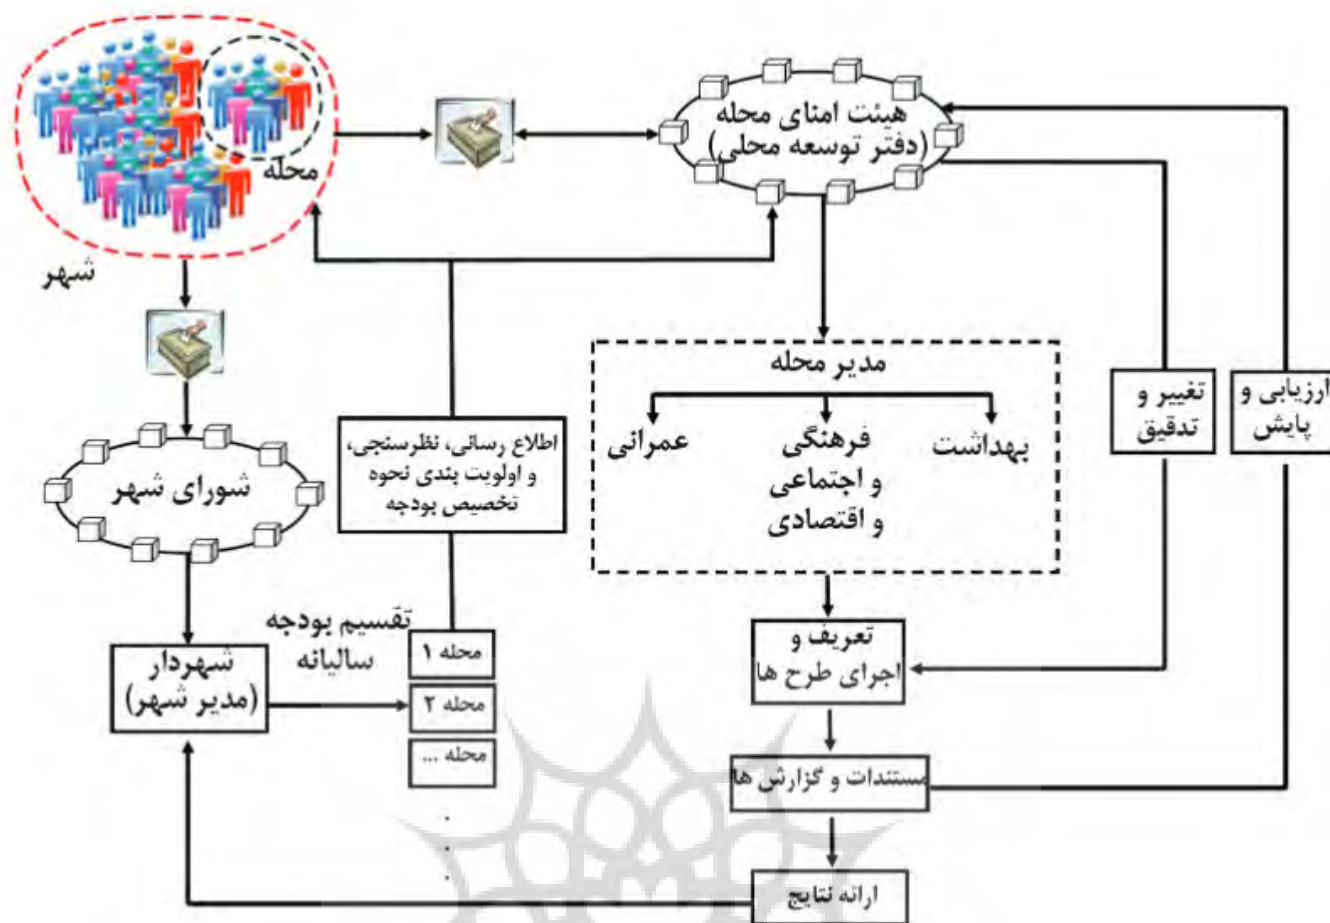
محله

شهر

هیئت امنای محله
(دفتر توسعه محلی)

شورای شهر

اطلاع رسانی، نظرسنجی، و اولویت بندی نحوه تخصیص بودجه

مدیر محله

عمرانی

فرهنگی و اجتماعی و اقتصادی

بهداشت

تغییر و تدقیق

ارزیابی و پایش

تقسیم بودجه سالیانه

محله ۱

محله ۲

محله ...

شهردار
(مدیر شهر)

تعریف و اجرای طرح ها

مستندات و گزارش ها

ارائه نتایج